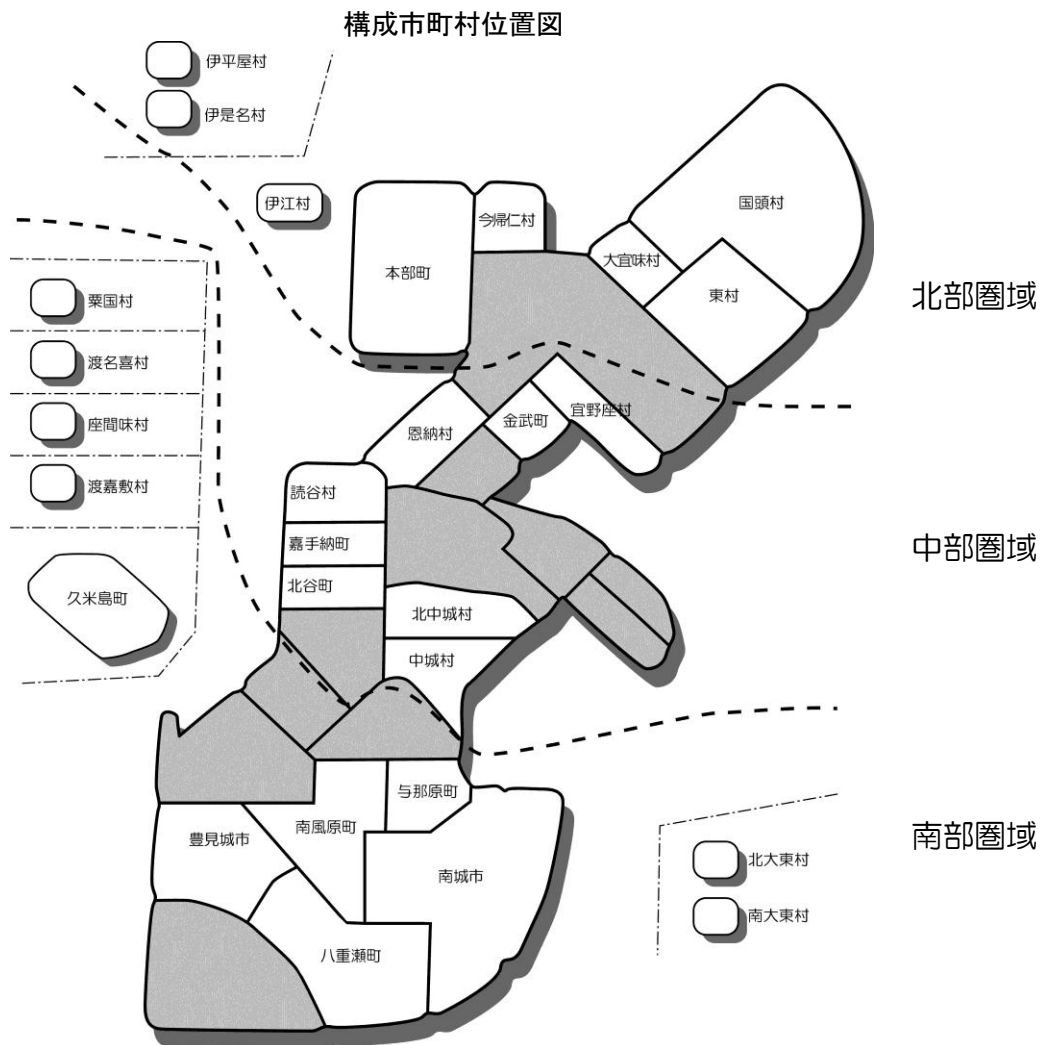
構成市町村位置図

伊平屋村
伊是名村
伊江村
今帰仁村
国頭村
大宜味村
本部町
東村
北部圏域
粟国村
渡名喜村
座間味村
渡嘉敷村
恩納村
金武町
宜野座村
読谷村
嘉手納町
北谷町
中部圏域
久米島町
北中城村
中城村
与那原町
南風原町
豊見城市
南城市
八重瀬町
南部圏域
北大東村
南大東村